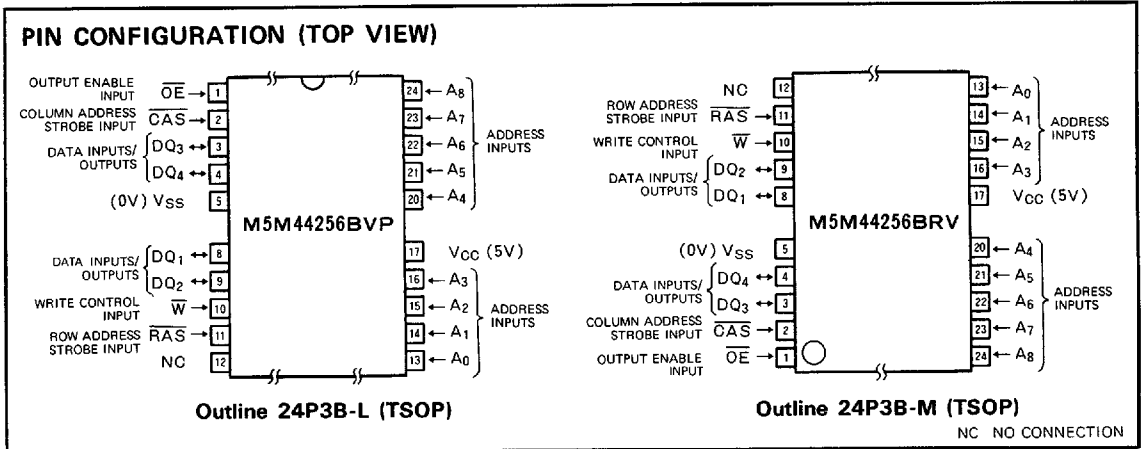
PIN CONFIGURATION (TOP VIEW)

OUTPUT ENABLE INPUT $\overline{OE}$ 1
COLUMN ADDRESS STROBE INPUT $\overline{CAS}$ 2
DATA INPUTS/ OUTPUTS $DQ_3$ 3
$DQ_4$ 4
(0V) $V_{SS}$ 5
DATA INPUTS/ OUTPUTS $DQ_1$ 8
$DQ_2$ 9
WRITE CONTROL INPUT $\overline{W}$ 10
ROW ADDRESS STROBE INPUT $\overline{RAS}$ 11
NC 12

M5M44256BVP

24 $A_8$
23 $A_7$
22 $A_6$
21 $A_5$
20 $A_4$
ADDRESS INPUTS
17 $V_{CC}$ (5V)
16 $A_3$
15 $A_2$
14 $A_1$
13 $A_0$
ADDRESS INPUTS

Outline 24P3B-L (TSOP)

NC 12
ROW ADDRESS STROBE INPUT $\overline{RAS}$ 11
WRITE CONTROL INPUT $\overline{W}$ 10
DATA INPUTS/ OUTPUTS $DQ_2$ 9
$DQ_1$ 8
(0V) $V_{SS}$ 5
DATA INPUTS/ OUTPUTS $DQ_4$ 4
$DQ_3$ 3
COLUMN ADDRESS STROBE INPUT $\overline{CAS}$ 2
OUTPUT ENABLE INPUT $\overline{OE}$ 1

M5M44256BRV

13 $A_0$
14 $A_1$
15 $A_2$
16 $A_3$
ADDRESS INPUTS
17 $V_{CC}$ (5V)
20 $A_4$
21 $A_5$
22 $A_6$
23 $A_7$
24 $A_8$
ADDRESS INPUTS

Outline 24P3B-M (TSOP)

NC NO CONNECTION